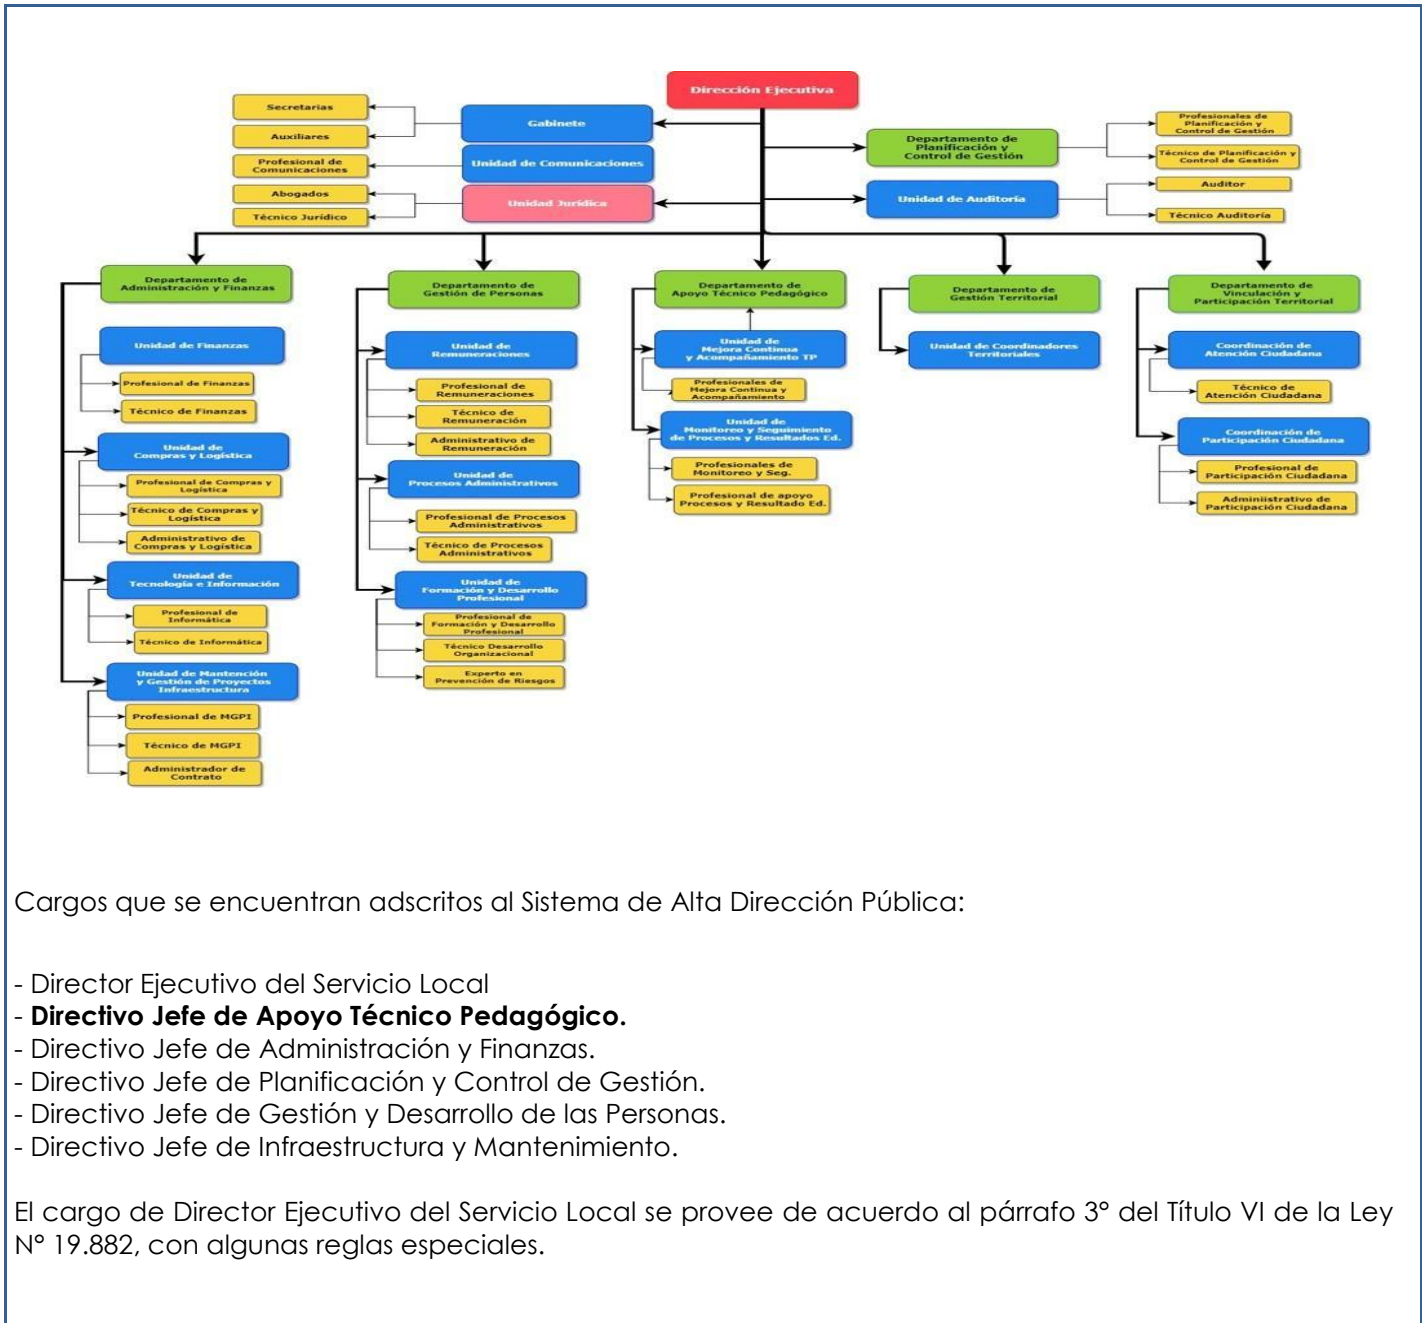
Dirección Ejecutiva

Secretarias
Auxiliares
Profesional de Comunicaciones
Abogados
Técnico Jurídico

Gabinete
Unidad de Comunicaciones
Unidad Jurídica

Departamento de Planificación y Control de Gestión
Profesionales de Planificación y Control de Gestión
Técnico de Planificación y Control de Gestión

Unidad de Auditoría
Auditor
Técnico Auditoría

Departamento de Administración y Finanzas
Unidad de Finanzas
Profesional de Finanzas
Técnico de Finanzas
Unidad de Compras y Logística
Profesional de Compras y Logística
Técnico de Compras y Logística
Administrativo de Compras y Logística
Unidad de Tecnología e Información
Profesional de Informática
Técnico de Informática
Unidad de Mantención y Gestión de Proyectos Infraestructura
Profesional de MGPI
Técnico de MGPI
Administrador de Contrato

Departamento de Gestión de Personas
Unidad de Remuneraciones
Profesional de Remuneraciones
Técnico de Remuneración
Administrativo de Remuneración
Unidad de Procesos Administrativos
Profesional de Procesos Administrativos
Técnico de Procesos Administrativos
Unidad de Formación y Desarrollo Profesional
Profesional de Formación y Desarrollo Profesional
Técnico Desarrollo Organizacional
Experto en Prevención de Riesgos

Departamento de Apoyo Técnico Pedagógico
Unidad de Mejora Continua y Acompañamiento TP
Profesionales de Mejora Continua y Acompañamiento
Unidad de Monitoreo y Seguimiento de Procesos y Resultados Ed.
Profesionales de Monitoreo y Seg.
Profesional de apoyo Procesos y Resultado Ed.

Departamento de Gestión Territorial
Unidad de Coordinadores Territoriales

Departamento de Vinculación y Participación Territorial
Coordinación de Atención Ciudadana
Técnico de Atención Ciudadana
Coordinación de Participación Ciudadana
Profesional de Participación Ciudadana
Administrativo de Participación Ciudadana

Cargos que se encuentran adscritos al Sistema de Alta Dirección Pública:

- Director Ejecutivo del Servicio Local
- **Directivo Jefe de Apoyo Técnico Pedagógico.**
- Directivo Jefe de Administración y Finanzas.
- Directivo Jefe de Planificación y Control de Gestión.
- Directivo Jefe de Gestión y Desarrollo de las Personas.
- Directivo Jefe de Infraestructura y Mantenimiento.

El cargo de Director Ejecutivo del Servicio Local se provee de acuerdo al párrafo 3° del Título VI de la Ley N° 19.882, con algunas reglas especiales.